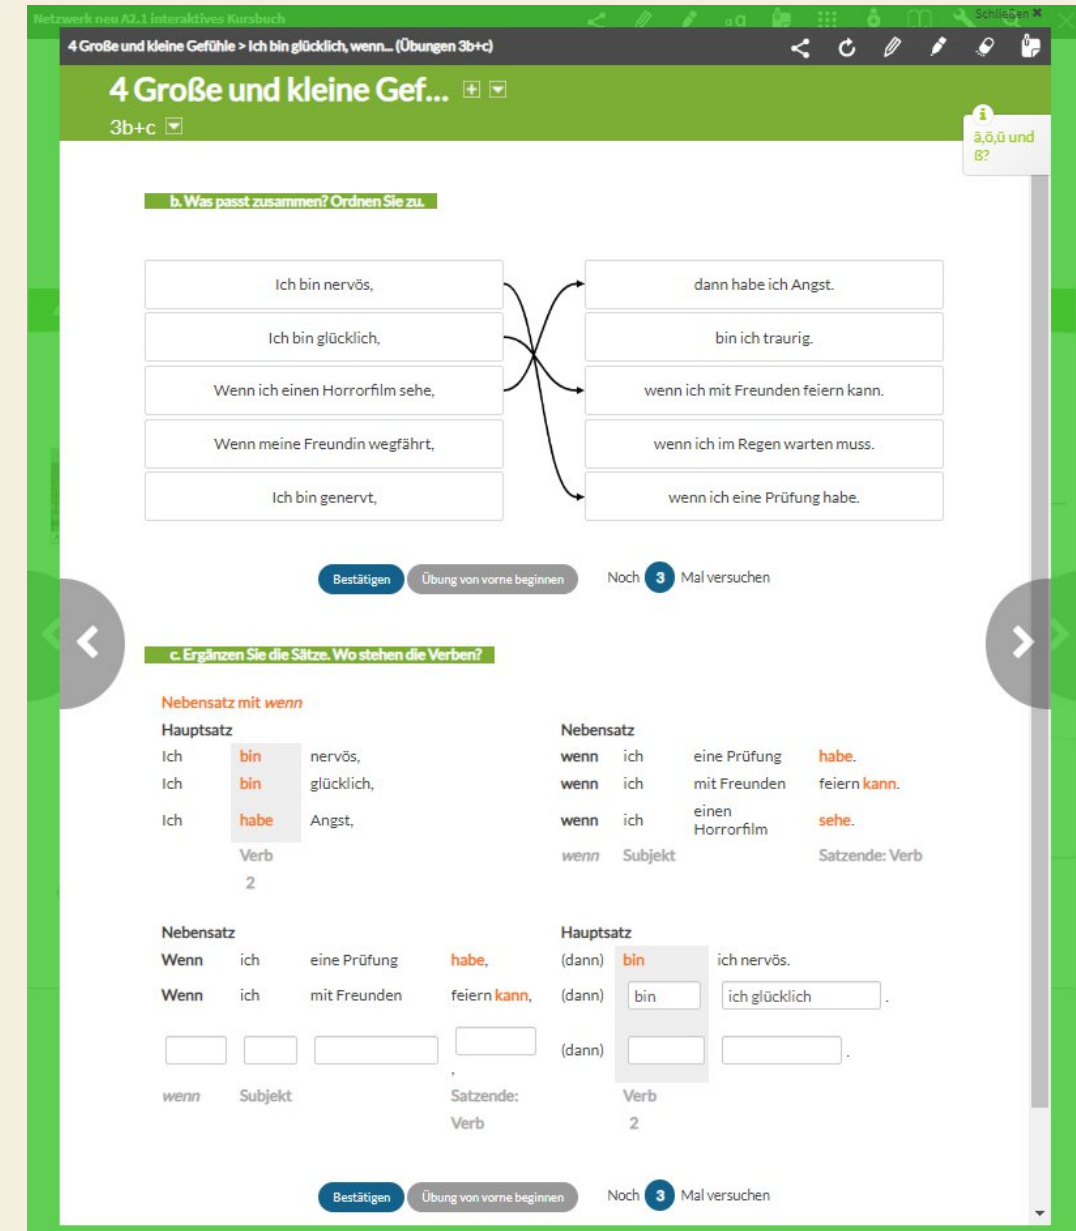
Netzwerk neu A2.1 interaktives Kursbuch Schließen ✖

4 Große und kleine Gefühle > Ich bin glücklich, wenn... (Übungen 3b+c)

4 Große und kleine Gef...

3b+c

ä,ö,ü und ß?

b. Was passt zusammen? Ordnen Sie zu.

| | |
|---|---|
| Ich bin nervös, | dann habe ich Angst. |
| Ich bin glücklich, | bin ich traurig. |
| Wenn ich einen Horrorfilm sehe, | wenn ich mit Freunden feiern kann. |
| Wenn meine Freundin wegfährt, | wenn ich im Regen warten muss. |
| Ich bin genervt, | wenn ich eine Prüfung habe. |

Bestätigen Übung von vorne beginnen Noch 3 Mal versuchen

c. Ergänzen Sie die Sätze. Wo stehen die Verben?

Nebensatz mit *wenn*

| Hauptsatz | | | Nebensatz | | | |
|---|---|---|---|---|---|---|
| Ich | bin | nervös, | wenn | ich | eine Prüfung | habe. |
| Ich | bin | glücklich, | wenn | ich | mit Freunden | feiern kann. |
| Ich | habe | Angst, | wenn | ich | einen Horrorfilm | sehe. |
| | Verb 2 | | wenn | Subjekt | | Satzende: Verb |

| Nebensatz | | | | Hauptsatz | | |
|---|---|---|---|---|---|---|
| Wenn | ich | eine Prüfung | habe, | (dann) | bin | ich nervös. |
| Wenn | ich | mit Freunden | feiern kann, | (dann) | bin | ich glücklich . |
| | | | , | (dann) | | . |
| wenn | Subjekt | | Satzende: Verb | | Verb 2 | |

Bestätigen Übung von vorne beginnen Noch 3 Mal versuchen